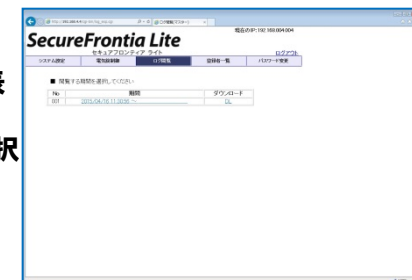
SecureFrontia Lite
セキュアフロンティア ライト
ログアウト
システム設定
電気錠制御
ログ閲覧
登録者一覧
パスワード変更
■ 閲覧する期間を選択してください
| No. | 期間 | ダウンロード |
|---|---|---|
| 001 | 2015/04/10 11:30:56 ~ | DL |